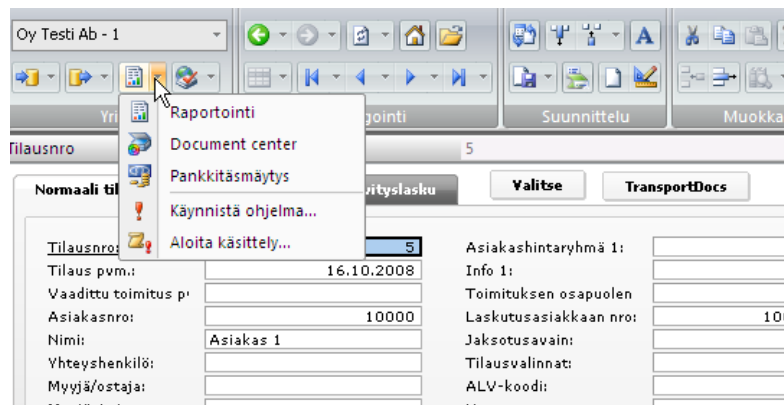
Oy Testi Ab - 1

Yri
igointi
Suunnittelu
Muokka

Raportointi
Document center
Pankkitäsmäytys
Käynnistä ohjelma...
Aloita käsittely...

Tilausnro
5

Normaali til
vityslasku
Valitse
TransportDocs

Tilausnro:
5
Tilaus pvm.:
16.10.2008
Vaadittu toimitus p
Asiakasnro:
10000
Nimi:
Asiakas 1
Yhteyshenkilö:
Myyjä/ostaja:

Asiakashintaryhmä 1:
Info 1:
Toimituksen osapuolen
Laskutusasiakkaan nro:
10
Jaksotusavain:
Tilausvalinnat:
ALV-koodi: